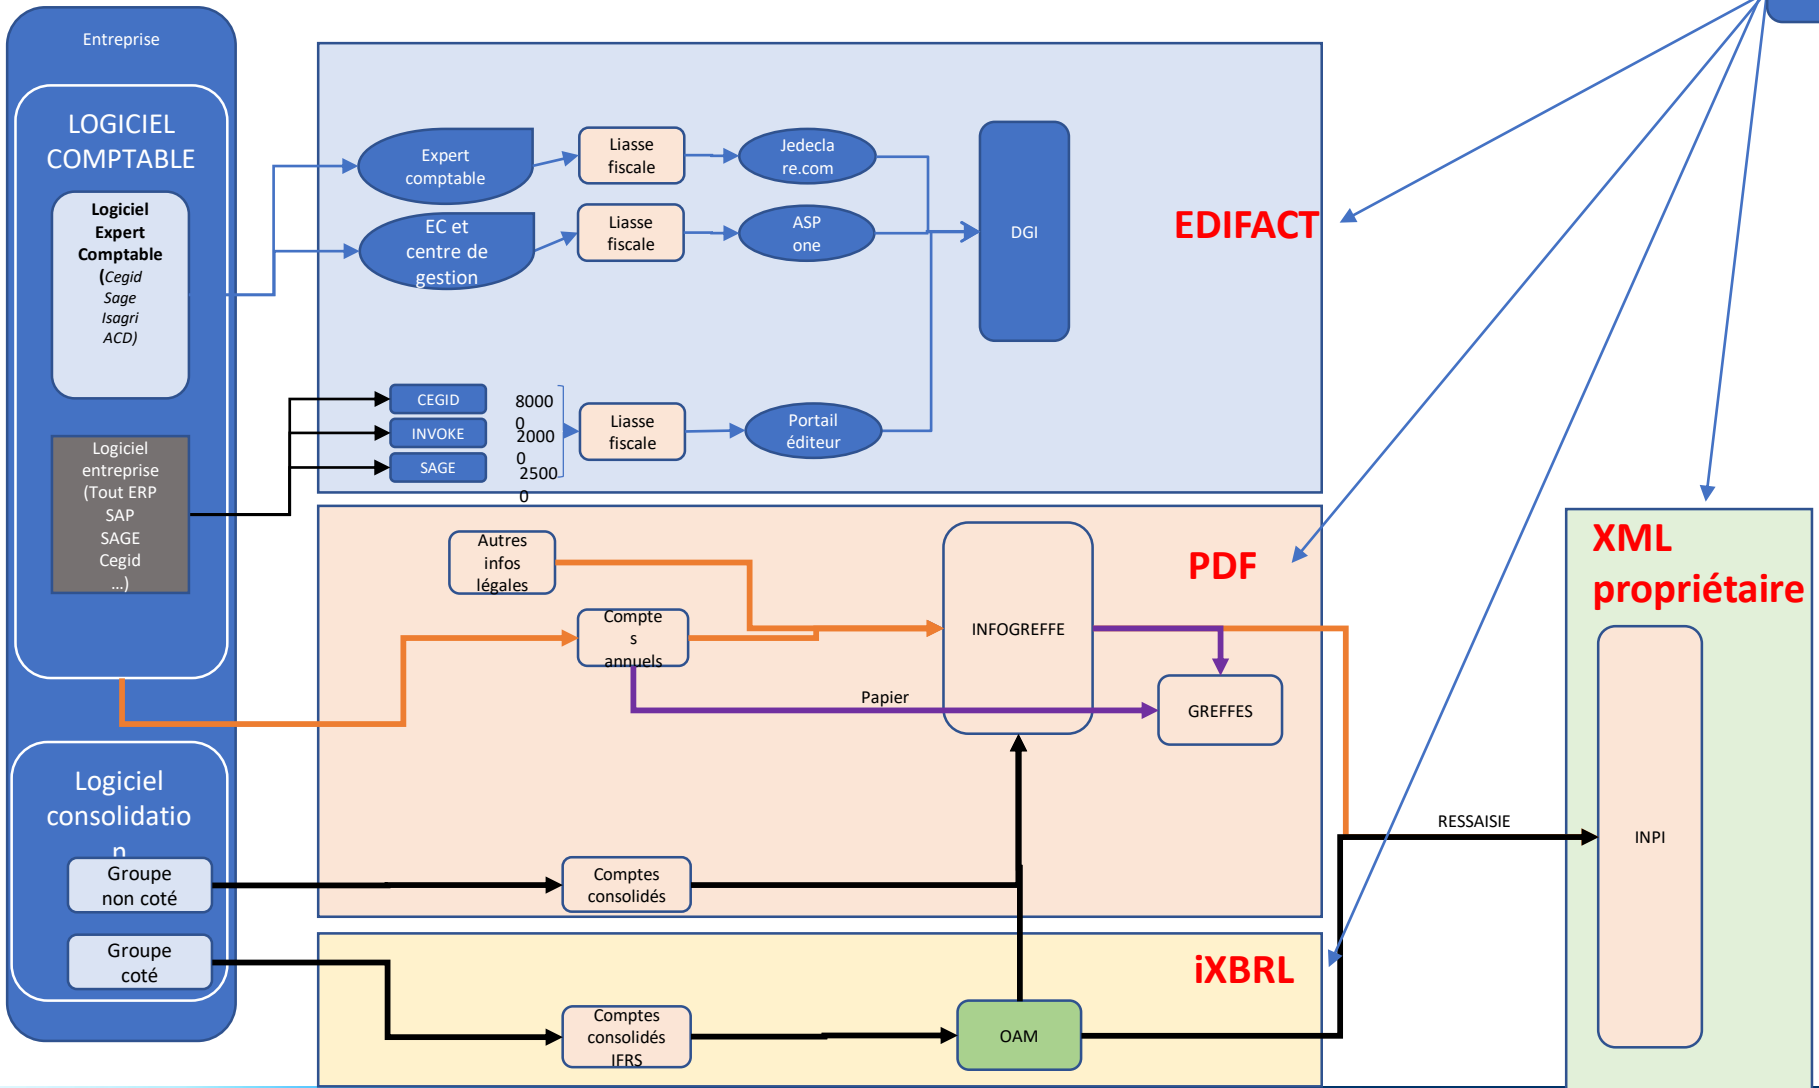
Entreprise

LOGICIEL COMPTABLE

Logiciel Expert Comptable (Cegid Sage Isagri ACD)

Logiciel entreprise (Tout ERP SAP SAGE Cegid ...)

Logiciel consolidation

Groupe non coté

Groupe coté

Expert comptable

EC et centre de gestion

Liasse fiscale

Liasse fiscale

Jedeclare.com

ASP one

DGI

EDIFACT

CEGID

INVOKE

SAGE

80000

20000

25000

Liasse fiscale

Portail éditeur

Autres infos légales

Comptes annuels

INFOGREFFE

PDF

Papier

GREFFES

Comptes consolidés

XML propriétaire

INPI

RESSAISIE

iXBRL

Comptes consolidés IFRS

OAM